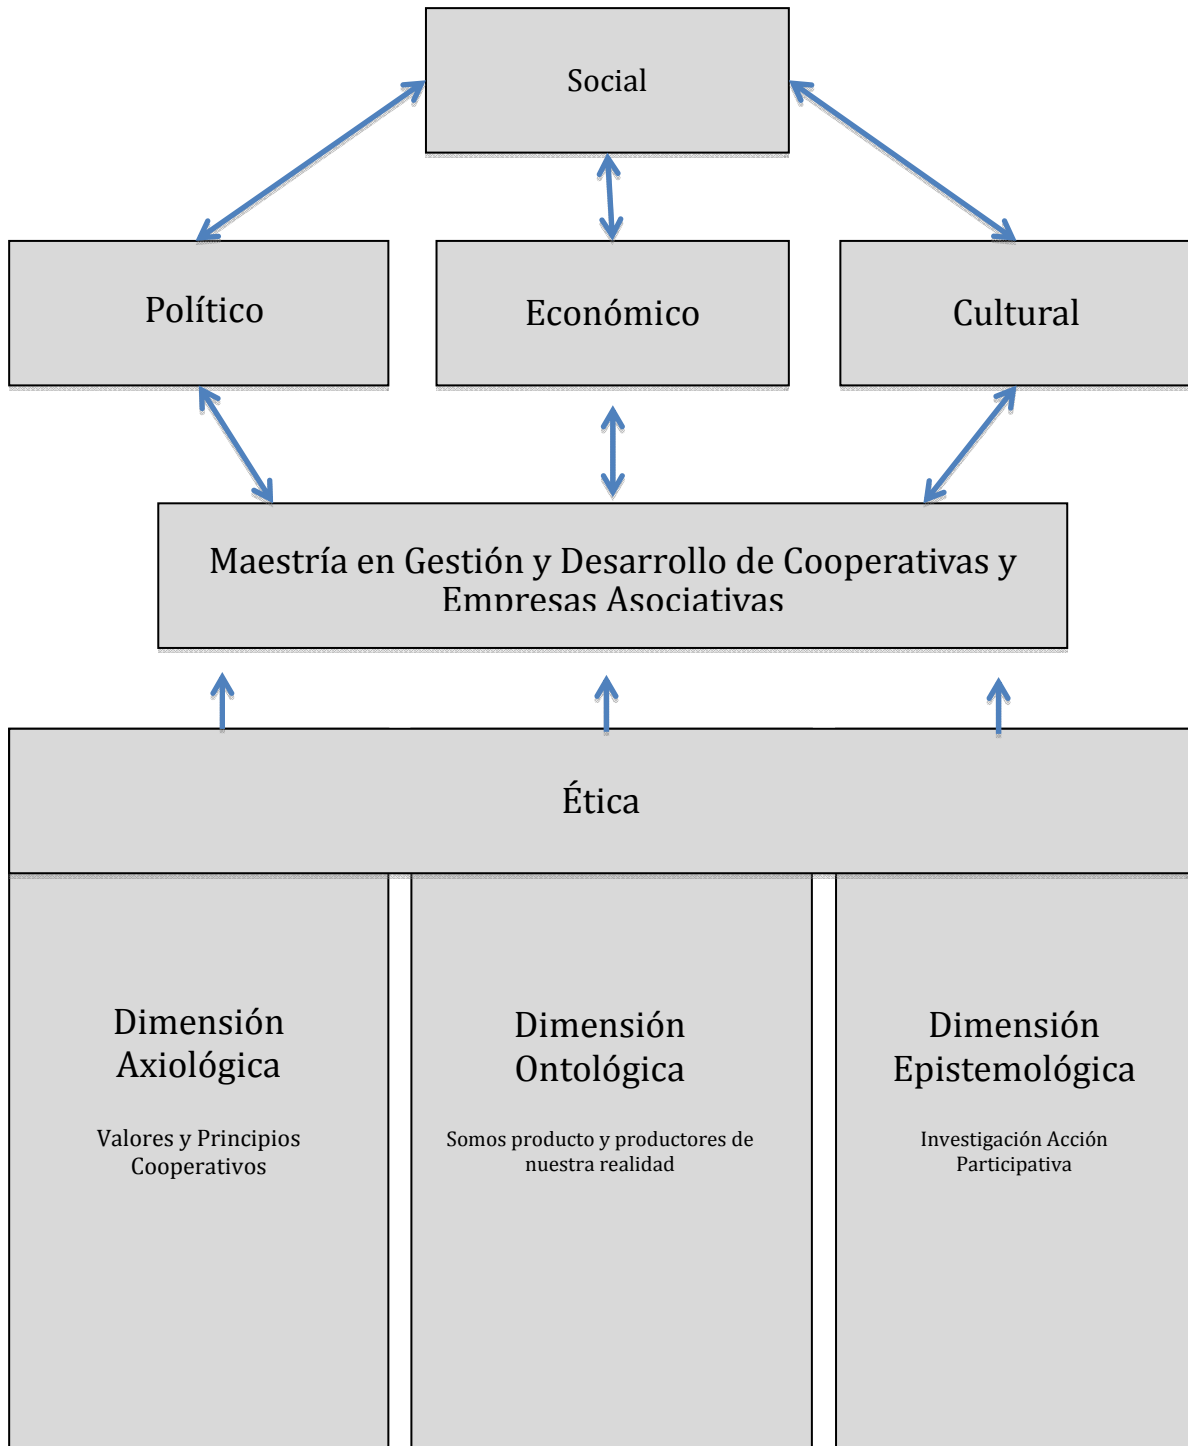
Social

Político

Económico

Cultural

Maestría en Gestión y Desarrollo de Cooperativas y Empresas Asociativas

Ética

Dimensión Axiológica

Valores y Principios Cooperativos

Dimensión Ontológica

Somos producto y productores de nuestra realidad

Dimensión Epistemológica

Investigación Acción Participativa